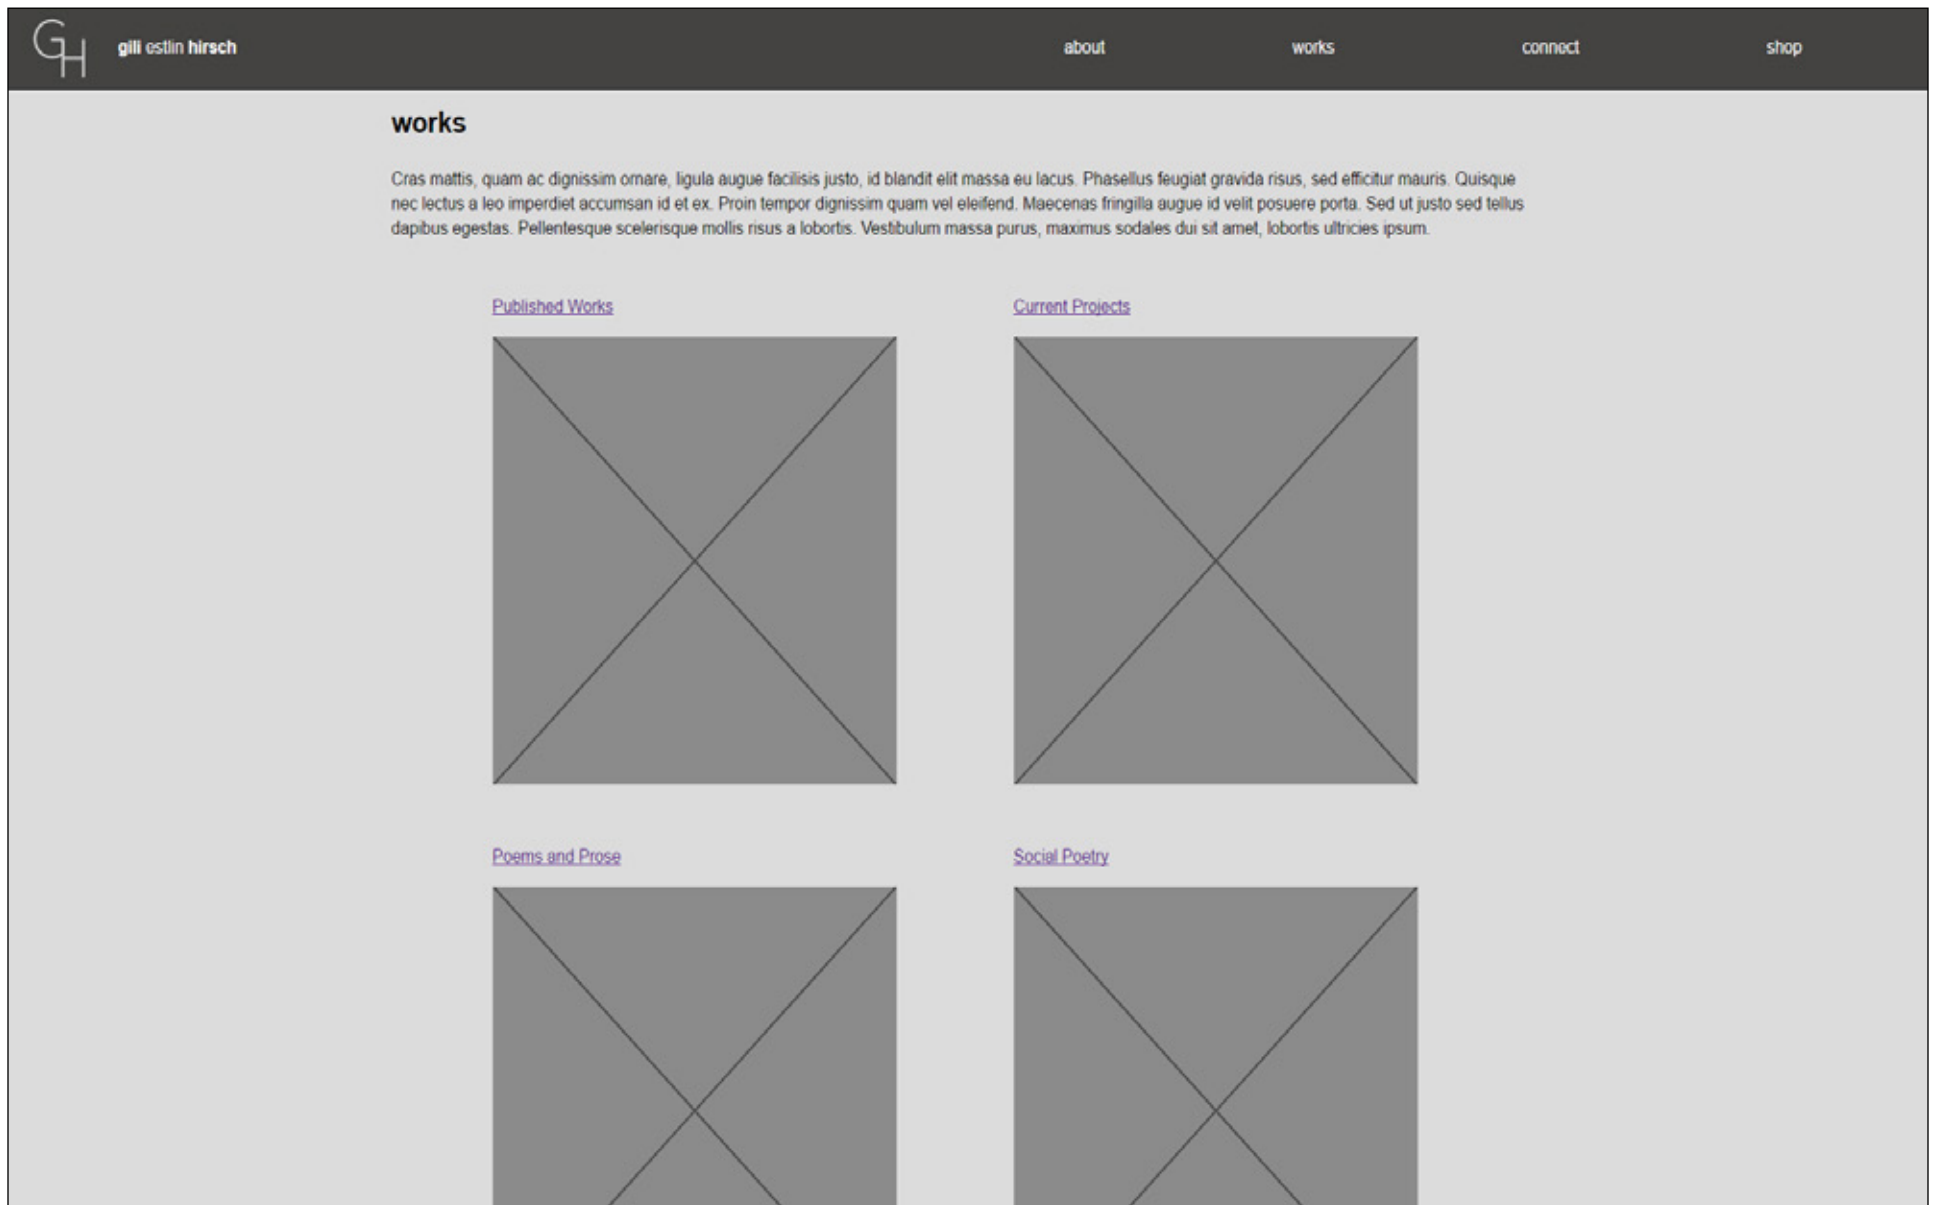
GH gili estlin hirsch

about works connect shop

works

Cras mattis, quam ac dignissim ornare, ligula augue facilisis justo, id blandit elit massa eu lacus. Phasellus feugiat gravida risus, sed efficitur mauris. Quisque nec lectus a leo imperdiet accumsan id et ex. Proin tempor dignissim quam vel eleifend. Maecenas fringilla augue id velit posuere porta. Sed ut justo sed tellus dapibus egestas. Pellentesque scelerisque mollis risus a lobortis. Vestibulum massa purus, maximus sodales dui sit amet, lobortis ultricies ipsum.

Published Works

Current Projects

Poems and Prose

Social Poetry